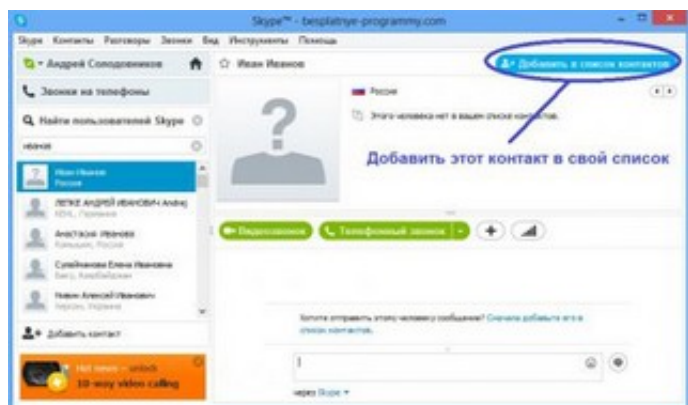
Skype™ - besplatnye-programmy.com

Skype Контакты Разговоры Звонки Вид Инструменты Помощь

Андрей Солодовников

Иван Иванов

Добавить в список контактов

Звонки на телефоны

Найти пользователей Skype

иванов

Иван Иванов
Россия

ЛЕПКЕ АНДРЕЙ ИВАНОВИЧ Andrej
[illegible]

Анастасия Иванова
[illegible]

Сулейманова Елена Ивановна
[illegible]

Иванов Алексей Иванович
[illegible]

Добавить контакт

Hot news - unlock
10-way video calling

Россия

Этого человека нет в вашем списке контактов.

Добавить этот контакт в свой список

Видеозвонок

Телефонный звонок

Хотите отправить этому человеку сообщение? Сначала добавьте его в список контактов.

через Skype